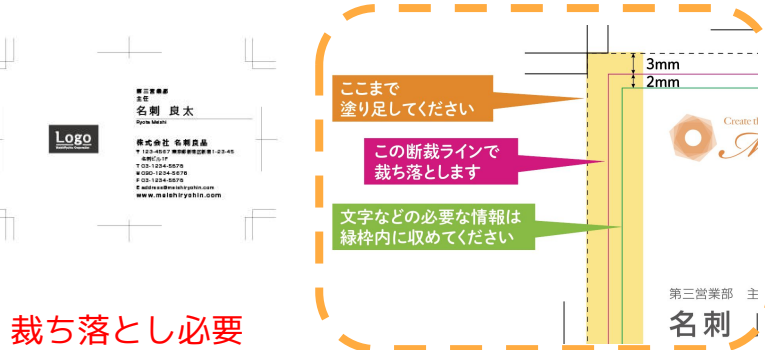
Logo

第三営業部
主任
名刺　良太
Ryota Meishi

株式会社　名刺良品
〒123-4567 東京都新宿区新宿1-23-45
名刺ビル1F
T 03-1234-5678
M 090-1234-5678
F 03-1234-5679
E address@meishiryohin.com
www.meishiryohin.com

ここまで
塗り足してください

この断裁ラインで
裁ち落とします

文字などの必要な情報は
緑枠内に収めてください

3mm
2mm

Create th

第三営業部　主

名刺

裁ち落とし必要